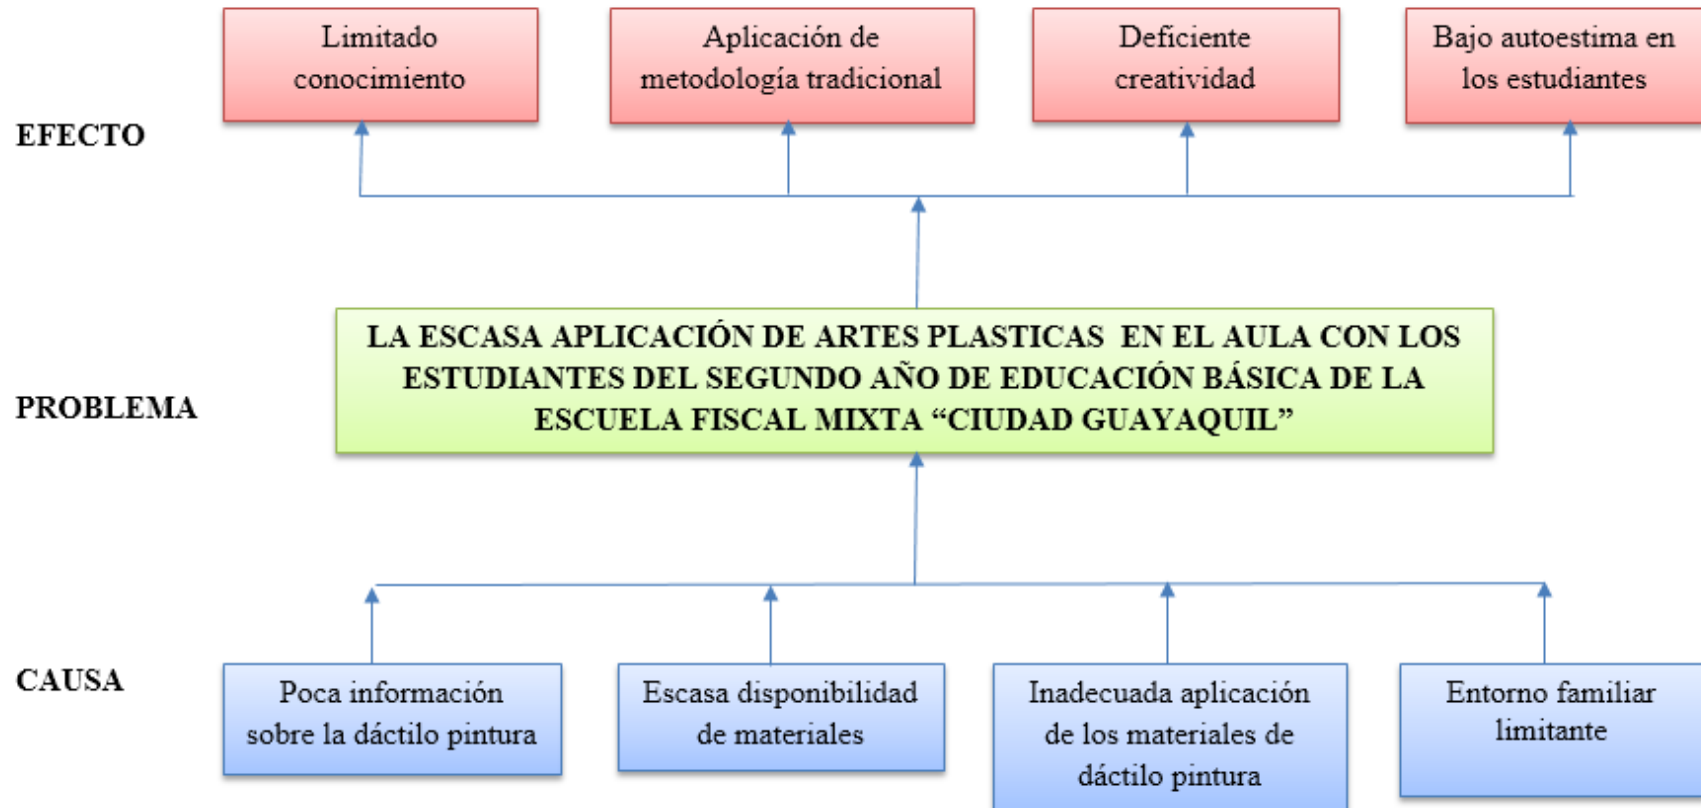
Limitado conocimiento

Aplicación de metodología tradicional

Deficiente creatividad

Bajo autoestima en los estudiantes

EFECTO

PROBLEMA

LA ESCASA APLICACIÓN DE ARTES PLASTICAS EN EL AULA CON LOS ESTUDIANTES DEL SEGUNDO AÑO DE EDUCACIÓN BÁSICA DE LA ESCUELA FISCAL MIXTA “CIUDAD GUAYAQUIL”

CAUSA

Poca información sobre la dáctilo pintura

Escasa disponibilidad de materiales

Inadecuada aplicación de los materiales de dáctilo pintura

Entorno familiar limitante